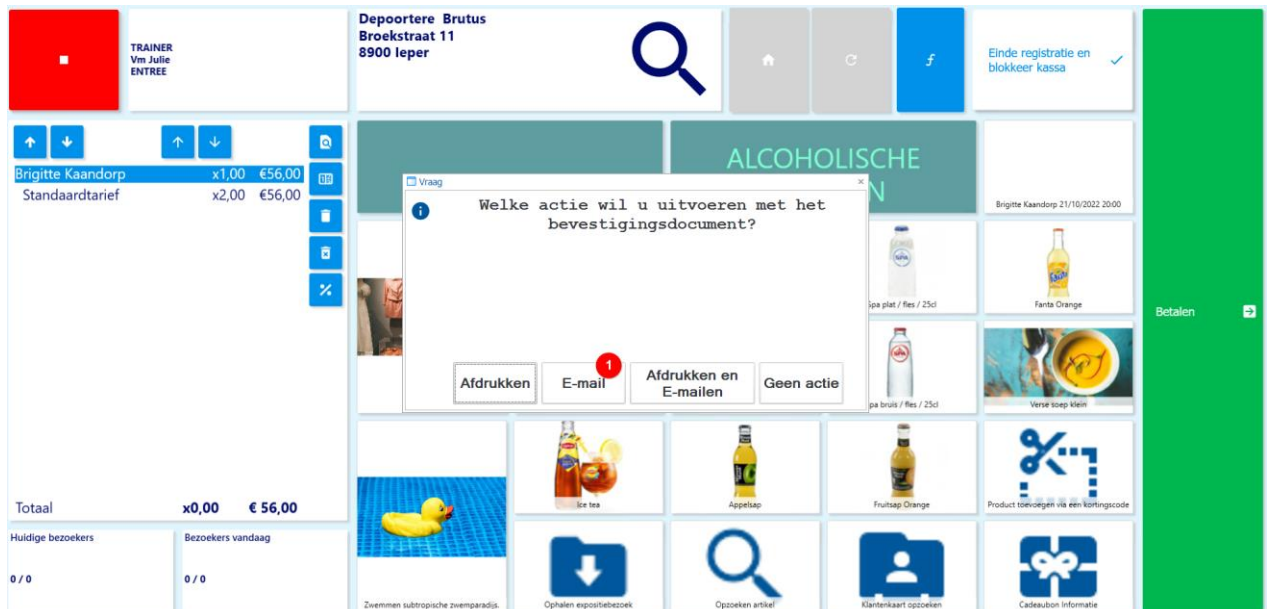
TRAINER
Vm Julie
ENTREE

Depoortere Brutus
Broekstraat 11
8900 Ieper

Einde registratie en blokkeer kassa

Betalen

Brigitte Kaandorp x1,00 €56,00
Standaardtarief x2,00 €56,00

Totaal x0,00 € 56,00

Huidige bezoekers
0 / 0

Bezoekers vandaag
0 / 0

ALCOHOLISCHE
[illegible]N

Brigitte Kaandorp 21/10/2022 20:00

Vraag

Welke actie wil u uitvoeren met het bevestigingsdocument?

Afdrukken

E-mail

1

Afdrukken en E-mailen

Geen actie

Spa plat / fles / 25cl

Fanta Orange

Spa bruis / fles / 25cl

Verse soep klein

Ice tea

Appelsap

Fruitsap Orange

Product toevoegen via een kortingscode

Zwemmen subtropische zwemparadijs.

Ophalen expositiebezoek

Opzoeken artikel

Klantenkaart opzoeken

Cadeaubon Informatie